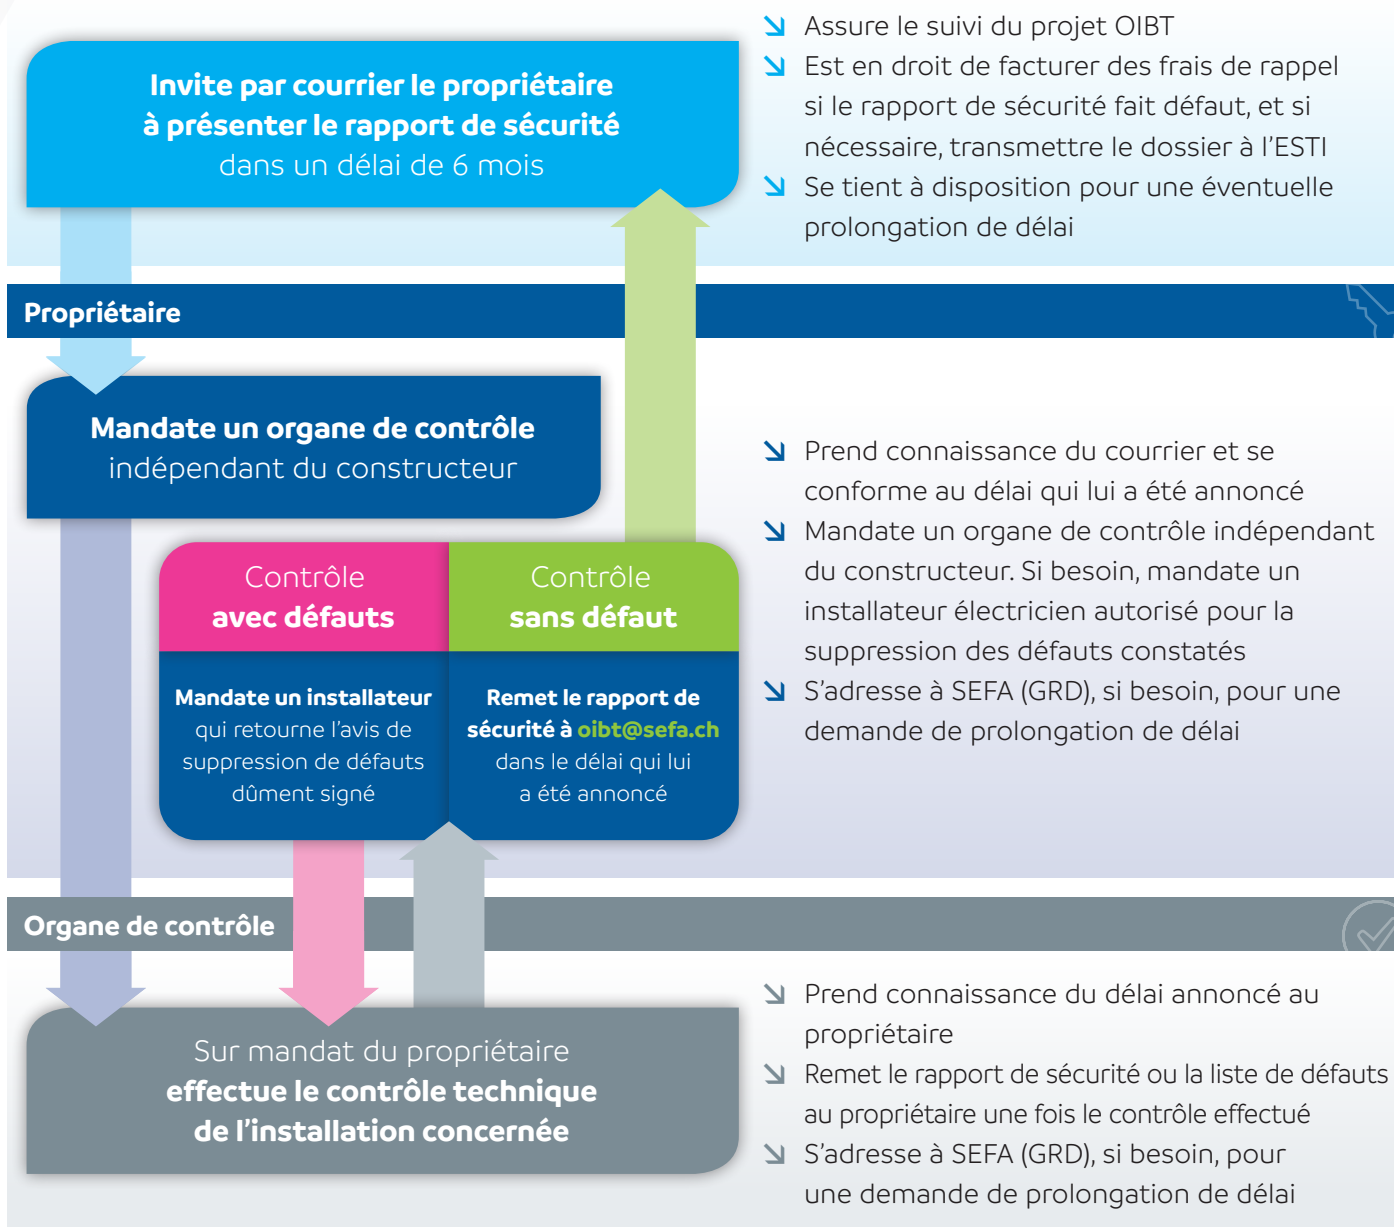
Invite par courrier le propriétaire à présenter le rapport de sécurité dans un délai de 6 mois

↘ Assure le suivi du projet OIBT
↘ Est en droit de facturer des frais de rappel si le rapport de sécurité fait défaut, et si nécessaire, transmettre le dossier à l'ESTI
↘ Se tient à disposition pour une éventuelle prolongation de délai

Propriétaire

Mandate un organe de contrôle indépendant du constructeur

Contrôle avec défauts

Contrôle sans défaut

Mandate un installateur qui retourne l'avis de suppression de défauts dûment signé

Remet le rapport de sécurité à oibt@sefa.ch dans le délai qui lui a été annoncé

↘ Prend connaissance du courrier et se conforme au délai qui lui a été annoncé
↘ Mandate un organe de contrôle indépendant du constructeur. Si besoin, mandate un installateur électricien autorisé pour la suppression des défauts constatés
↘ S'adresse à SEFA (GRD), si besoin, pour une demande de prolongation de délai

Organe de contrôle

Sur mandat du propriétaire effectue le contrôle technique de l'installation concernée

↘ Prend connaissance du délai annoncé au propriétaire
↘ Remet le rapport de sécurité ou la liste de défauts au propriétaire une fois le contrôle effectué
↘ S'adresse à SEFA (GRD), si besoin, pour une demande de prolongation de délai